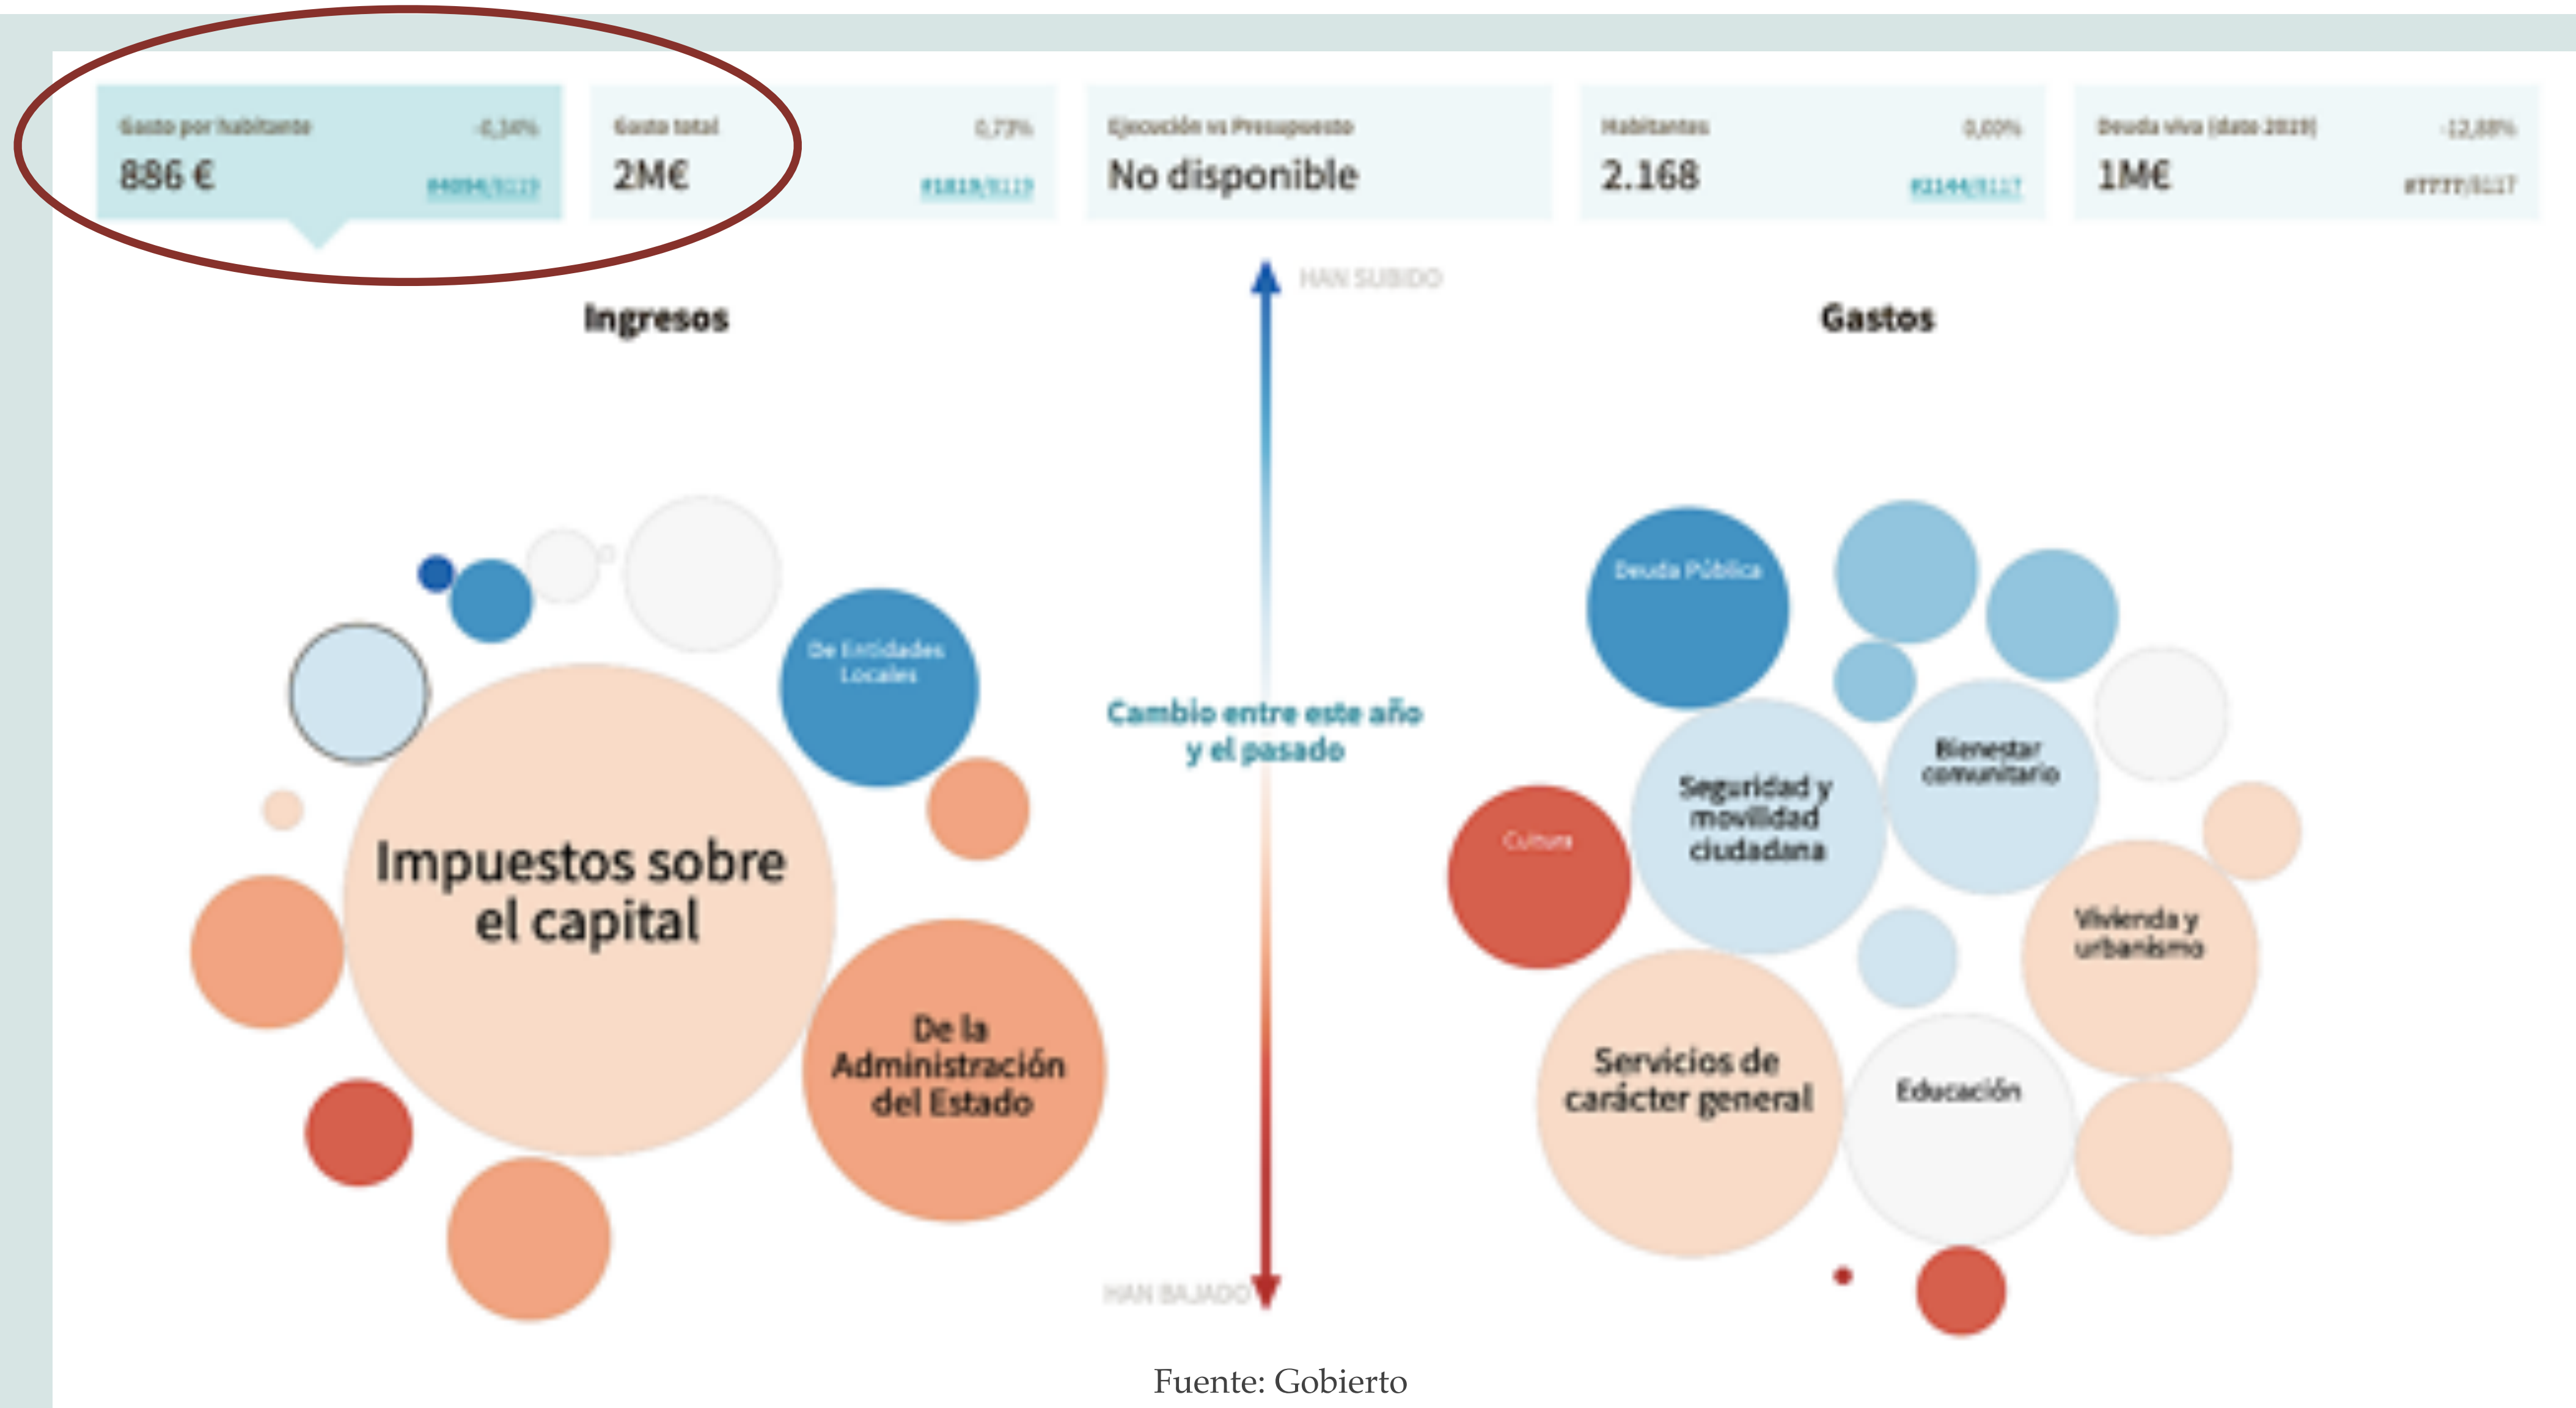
Gasto por habitante -0,34%
886 €
#4094/8119

Gasto total 0,73%
2M€
#1819/8119

Ejecución vs Presupuesto
No disponible

Habitantes 0,00%
2.168
#2144/8117

Deuda viva (dato 2019) -12,88%
1M€
#7777/8117

HAN SUBIDO

Ingresos

Gastos

De Entidades Locales

Impuestos sobre el capital

De la Administración del Estado

Cambio entre este año y el pasado

HAN BAJADO

Deuda Pública

Bienestar comunitario

Seguridad y movilidad ciudadana

Cultura

Vivienda y urbanismo

Servicios de carácter general

Educación

Fuente: Gobierto